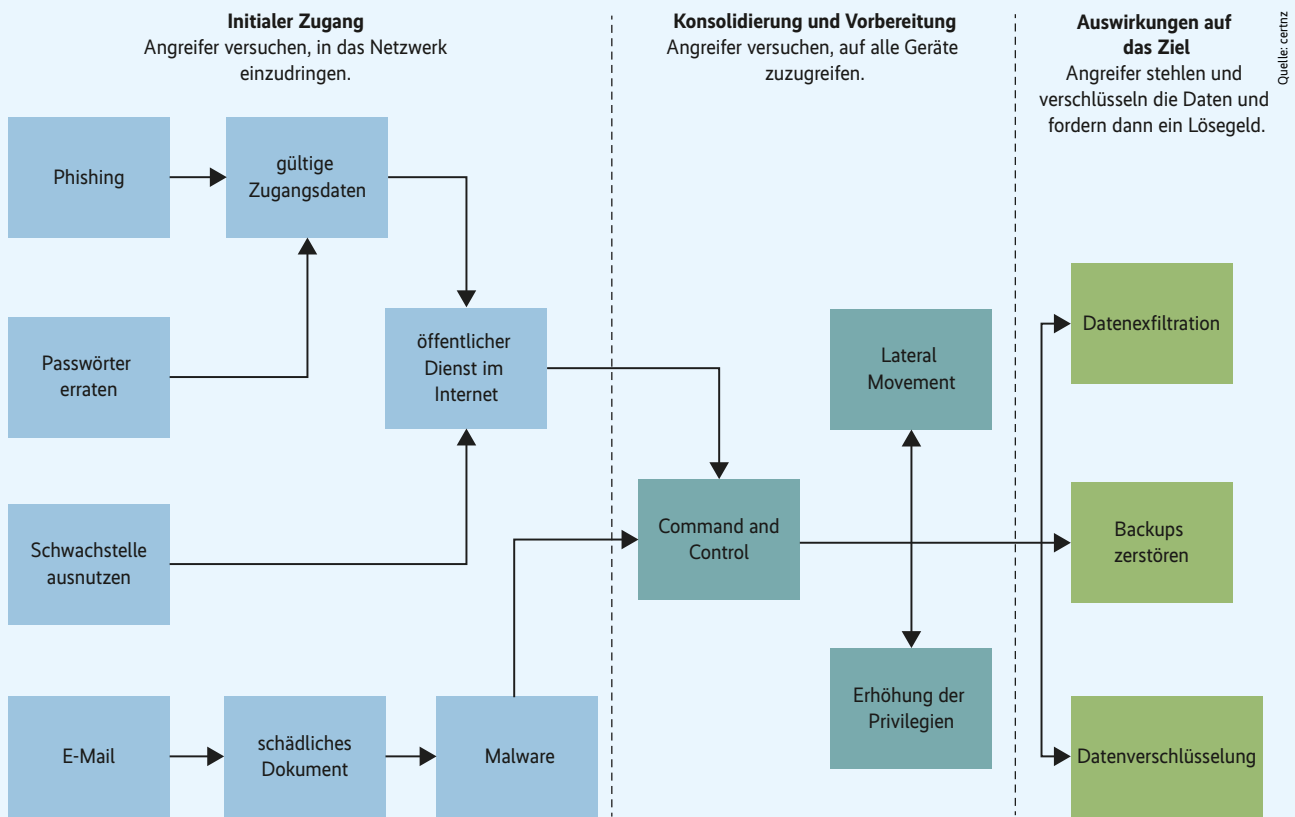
**Initialer Zugang**
Angreifer versuchen, in das Netzwerk einzudringen.

**Konsolidierung und Vorbereitung**
Angreifer versuchen, auf alle Geräte zuzugreifen.

**Auswirkungen auf das Ziel**
Angreifer stehlen und verschlüsseln die Daten und fordern dann ein Lösegeld.

Quelle: certnz

Phishing

gültige Zugangsdaten

Passwörter erraten

öffentlicher Dienst im Internet

Schwachstelle ausnutzen

E-Mail

schädliches Dokument

Malware

Command and Control

Lateral Movement

Erhöhung der Privilegien

Datenexfiltration

Backups zerstören

Datenverschlüsselung